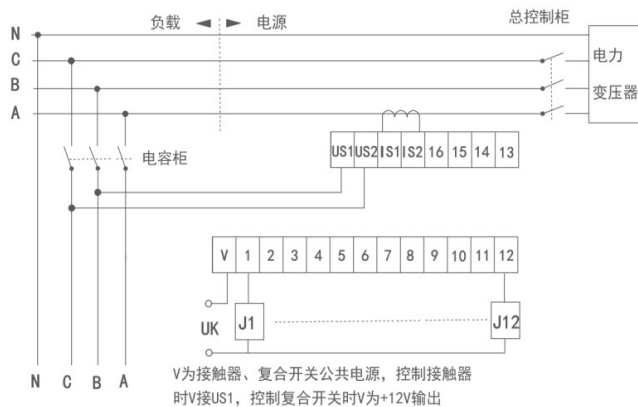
负载 ◄ ► 电源

总控制柜

N

C

B

A

电力

变压器

电容柜

| US1 | US2 | IS1 | IS2 | 16 | 15 | 14 | 13 |
|---|---|---|---|---|---|---|---|

| V | 1 | 2 | 3 | 4 | 5 | 6 | 7 | 8 | 9 | 10 | 11 | 12 |
|---|---|---|---|---|---|---|---|---|---|---|---|---|

UK

J1

J12

N C B A

V为接触器、复合开关公共电源，控制接触器时V接US1，控制复合开关时V为+12V输出